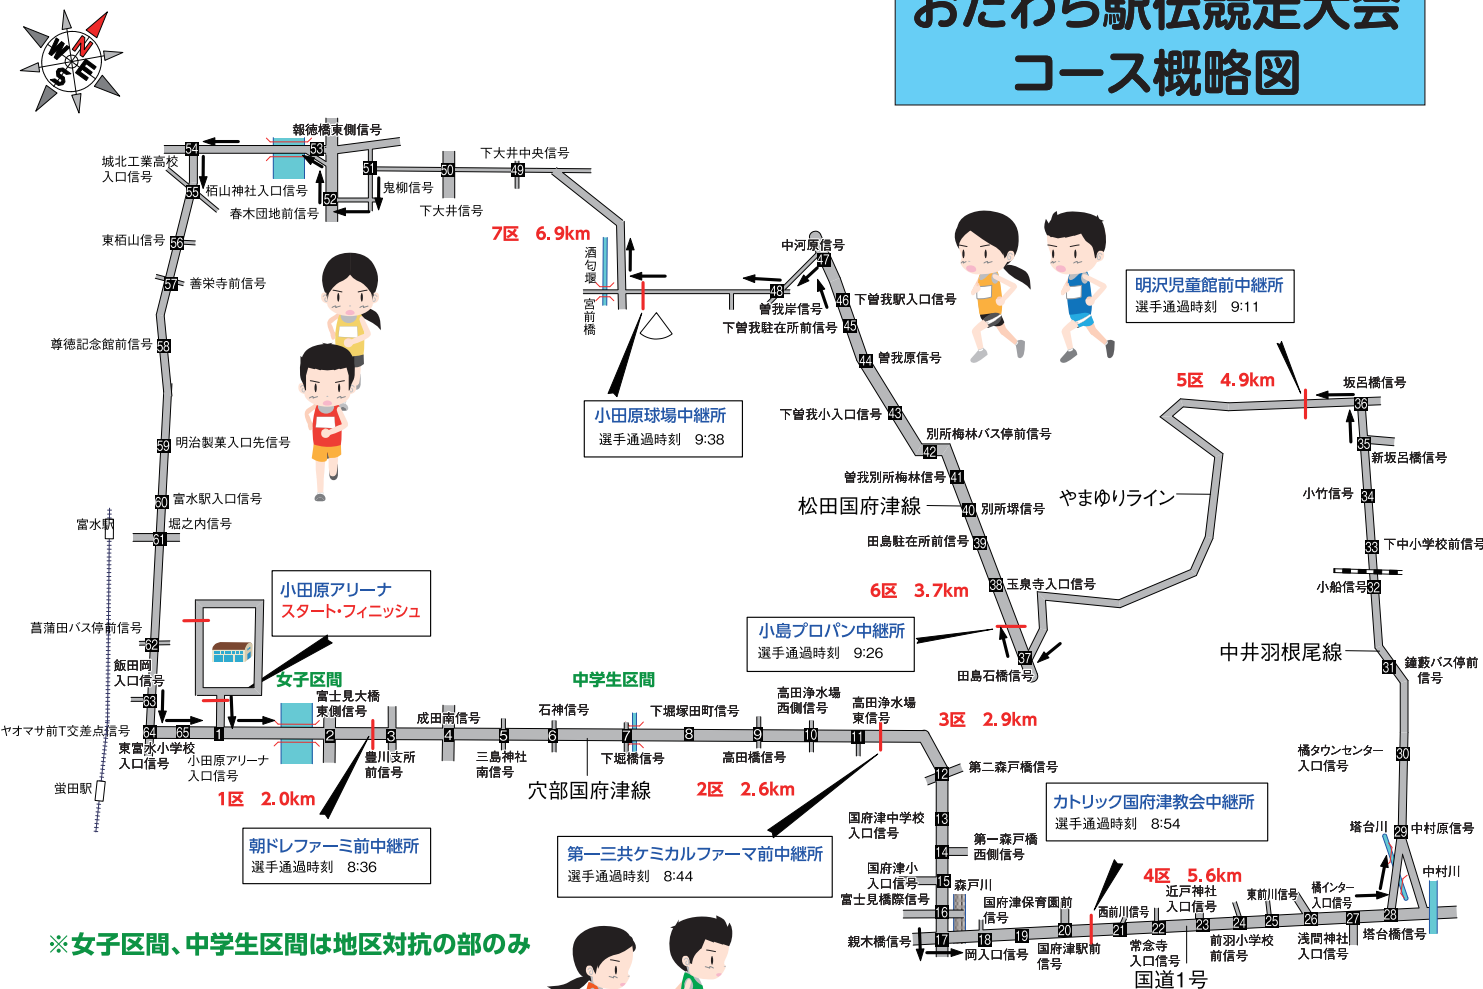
おだわら駅伝競走大会
コース概略図

報徳橋東側信号
54 53
城北工業高校入口信号
55 栢山神社入口信号
52 春木団地前信号
51 鬼柳信号
50 下大井信号
49 下大井中央信号
東栢山信号 56
57 善栄寺前信号
尊徳記念館前信号 58
59 明治製菓入口先信号
60 富水駅入口信号
富水駅
堀之内信号
61
菖蒲田バス停前信号
62
飯田岡入口信号
63
ヤオマサ前T交差点信号
64 65
東富水小学校入口信号
小田原アリーナ入口信号
蛍田駅

7区 6.9km
酒匂堰
宮前橋
小田原球場中継所
選手通過時刻 9:38

中河原信号 47
48 曽我岸信号
下曽我駐在所前信号 45
46 下曽我駅入口信号
44 曽我原信号
下曽我小入口信号 43
別所梅林バス停前信号
42
曽我別所梅林信号 41
松田国府津線
40 別所堺信号
やまゆりライン
田島駐在所前信号 39
38 玉泉寺入口信号
6区 3.7km
小島プロパン中継所
選手通過時刻 9:26
37
田島石橋信号

明沢児童館前中継所
選手通過時刻 9:11
5区 4.9km
坂呂橋信号
36
35 新坂呂橋信号
小竹信号 34
33 下中小学校前信号
小船信号 32
中井羽根尾線
31 鎌倉バス停前信号
橘タウンセンター入口信号 30
塔台川 29 中村原信号
中村川
28 塔台橋信号
27 浅間神社入口信号
26 橘インター入口信号
25 東前川信号
24 前羽小学校前信号
23
4区 5.6km
22 近戸神社入口信号
21 西前川信号
常念寺入口信号
国道1号
20 国府津駅前信号
19
18 岡入口信号
親木橋信号 17
16 国府津保育園前信号
富士見橋際信号 15 森戸川
国府津小入口信号
14 第一森戸橋西側信号
国府津中学校入口信号 13
12 第二森戸橋信号
カトリック国府津教会中継所
選手通過時刻 8:54

小田原アリーナ
スタート・フィニッシュ
女子区間
富士見大橋東側信号
1 2 3
豊川支所前信号
1区 2.0km
朝ドレファーミ前中継所
選手通過時刻 8:36
成田南信号
4
中学生区間
5 三島神社南信号
石神信号
6
穴部国府津線
7 下堀橋信号
下堀塚田町信号
8
9 高田橋信号
2区 2.6km
高田浄水場西側信号
10
高田浄水場東信号
11
3区 2.9km
第一三共ケミカルファーマ前中継所
選手通過時刻 8:44

※女子区間、中学生区間は地区対抗の部のみ